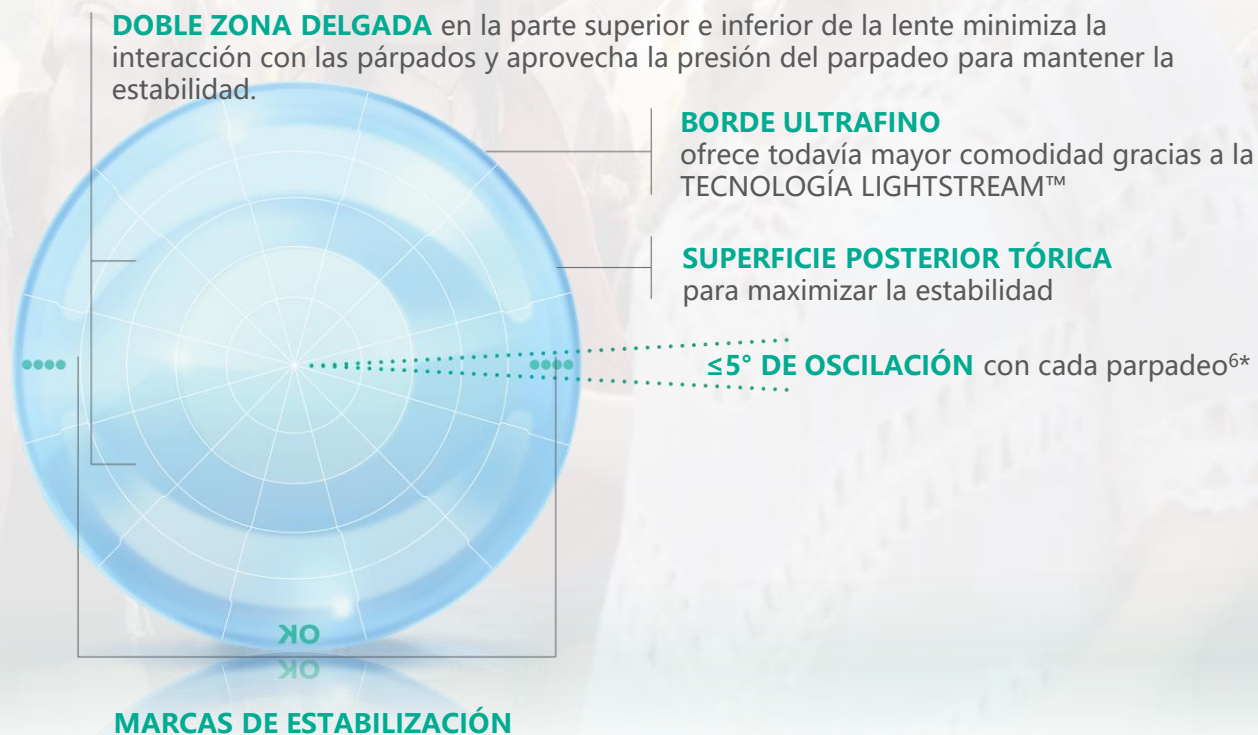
**DOBLE ZONA DELGADA** en la parte superior e inferior de la lente minimiza la interacción con las párpados y aprovecha la presión del parpadeo para mantener la estabilidad.

**BORDE ULTRAFINO**
ofrece todavía mayor comodidad gracias a la TECNOLOGÍA LIGHTSTREAM™

**SUPERFICIE POSTERIOR TÓRICA**
para maximizar la estabilidad

**≤5° DE OSCILACIÓN** con cada parpadeo$^{6*}$

OK

**MARCAS DE ESTABILIZACIÓN**